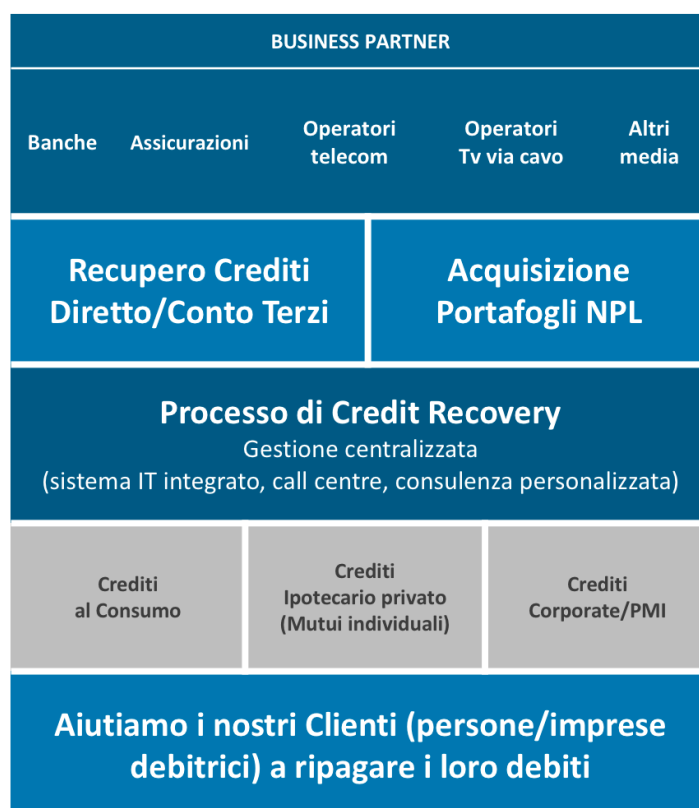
BUSINESS PARTNER

Banche

Assicurazioni

Operatori telecom

Operatori Tv via cavo

Altri media

Recupero Crediti Diretto/Conto Terzi

Acquisizione Portafogli NPL

Processo di Credit Recovery
Gestione centralizzata
(sistema IT integrato, call centre, consulenza personalizzata)

Crediti al Consumo

Crediti Ipotecario privato (Mutui individuali)

Crediti Corporate/PMI

Aiutiamo i nostri Clienti (persone/imprese debitrici) a ripagare i loro debiti